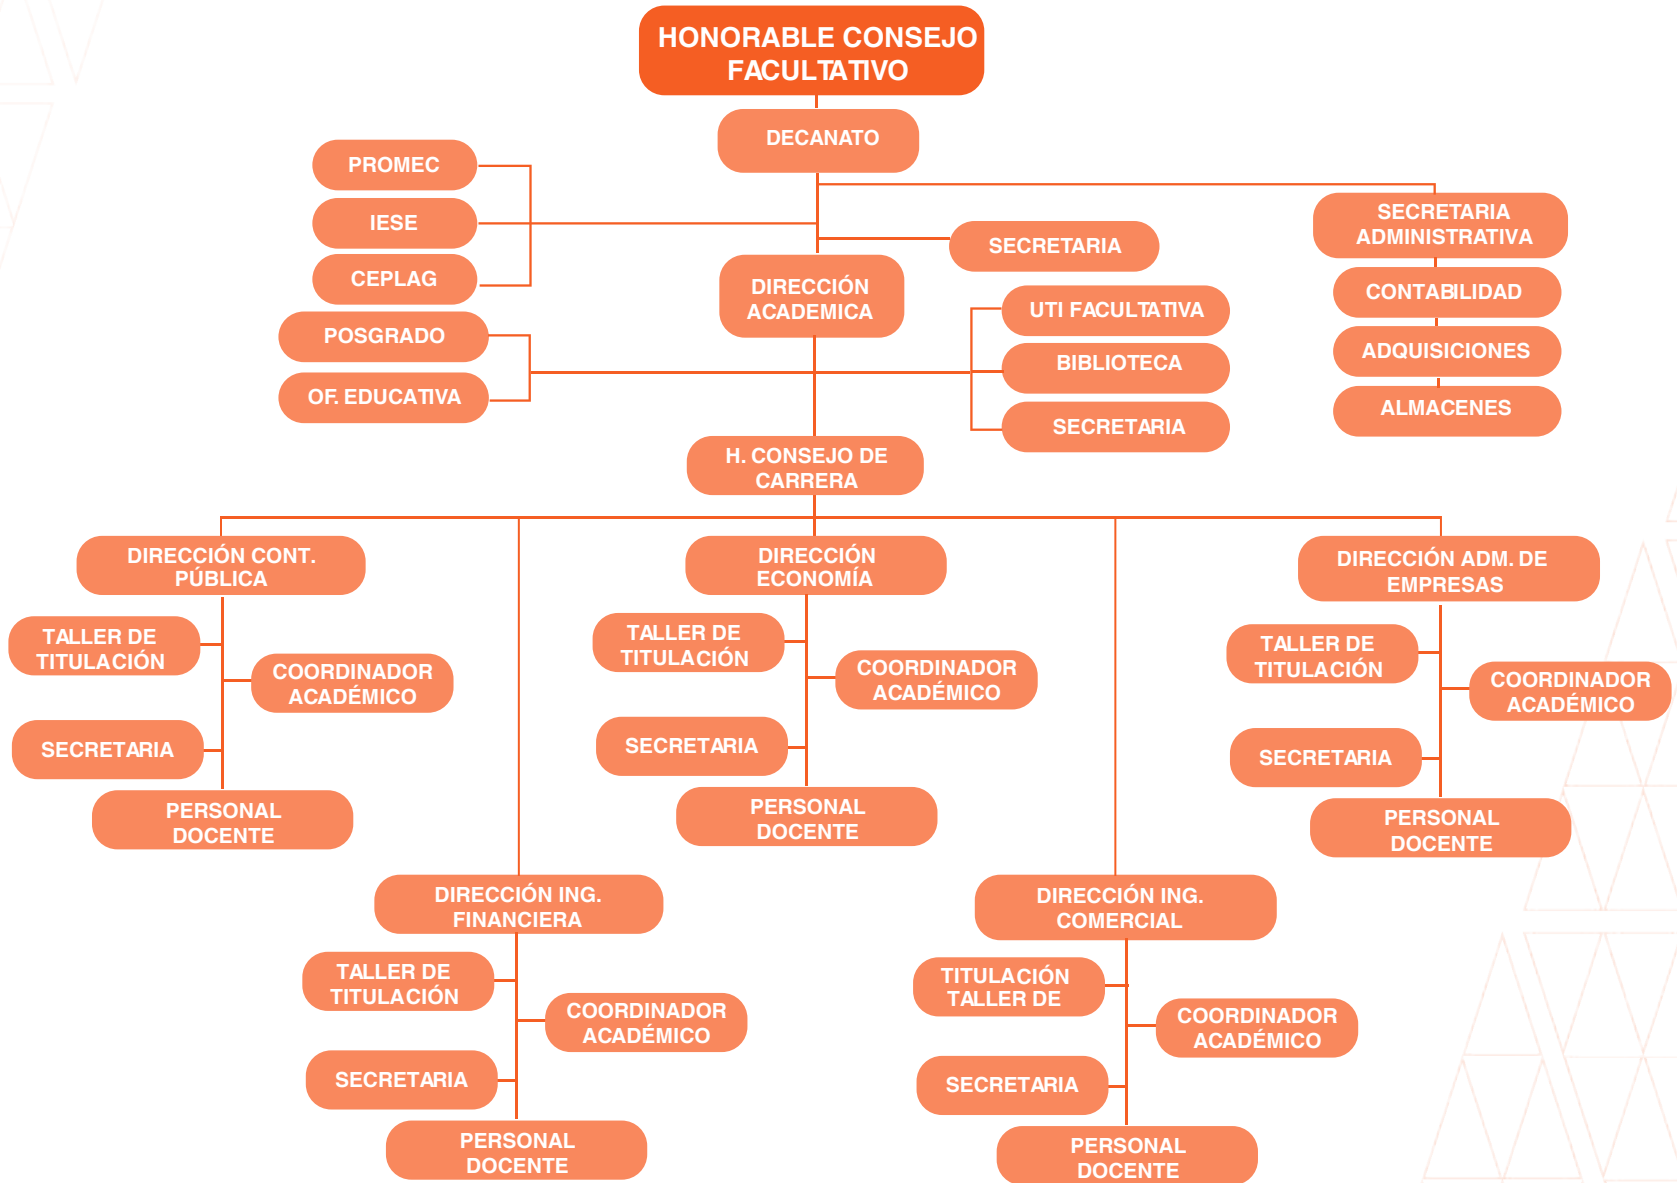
HONORABLE CONSEJO FACULTATIVO

DECANATO

PROMEC

IESE

CEPLAG

SECRETARIA

SECRETARIA ADMINISTRATIVA

CONTABILIDAD

ADQUISICIONES

ALMACENES

DIRECCIÓN ACADEMICA

UTI FACULTATIVA

BIBLIOTECA

SECRETARIA

POSGRADO

OF. EDUCATIVA

H. CONSEJO DE CARRERA

DIRECCIÓN CONT. PÚBLICA

TALLER DE TITULACIÓN

COORDINADOR ACADÉMICO

SECRETARIA

PERSONAL DOCENTE

DIRECCIÓN ECONOMÍA

TALLER DE TITULACIÓN

COORDINADOR ACADÉMICO

SECRETARIA

PERSONAL DOCENTE

DIRECCIÓN ADM. DE EMPRESAS

TALLER DE TITULACIÓN

COORDINADOR ACADÉMICO

SECRETARIA

PERSONAL DOCENTE

DIRECCIÓN ING. FINANCIERA

TALLER DE TITULACIÓN

COORDINADOR ACADÉMICO

SECRETARIA

PERSONAL DOCENTE

DIRECCIÓN ING. COMERCIAL

TITULACIÓN TALLER DE

COORDINADOR ACADÉMICO

SECRETARIA

PERSONAL DOCENTE